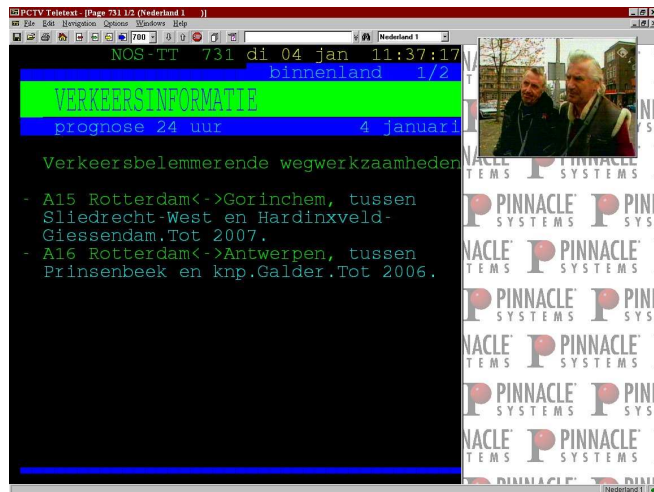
PCTV Teletext - [Page 731 1/2 (Nederland 1 )]
File Edit Navigation Options Windows Help
700 Nederland 1

NOS-TT 731 di 04 jan 11:37:17
binnenland 1/2
VERKEERSINFORMATIE
prognose 24 uur 4 januari

Verkeersbelemmerende wegwerkzaamheden

- A15 Rotterdam<->Gorinchem, tussen Sliedrecht-West en Hardinxveld-Giessendam.Tot 2007.
- A16 Rotterdam<->Antwerpen, tussen Prinsenbeek en knp.Galder.Tot 2006.

PINNACLE SYSTEMS
PINNACLE SYSTEMS
PINNACLE SYSTEMS
PINNACLE SYSTEMS
PINNACLE SYSTEMS
PINNACLE SYSTEMS
PINNACLE SYSTEMS

Nederland 1